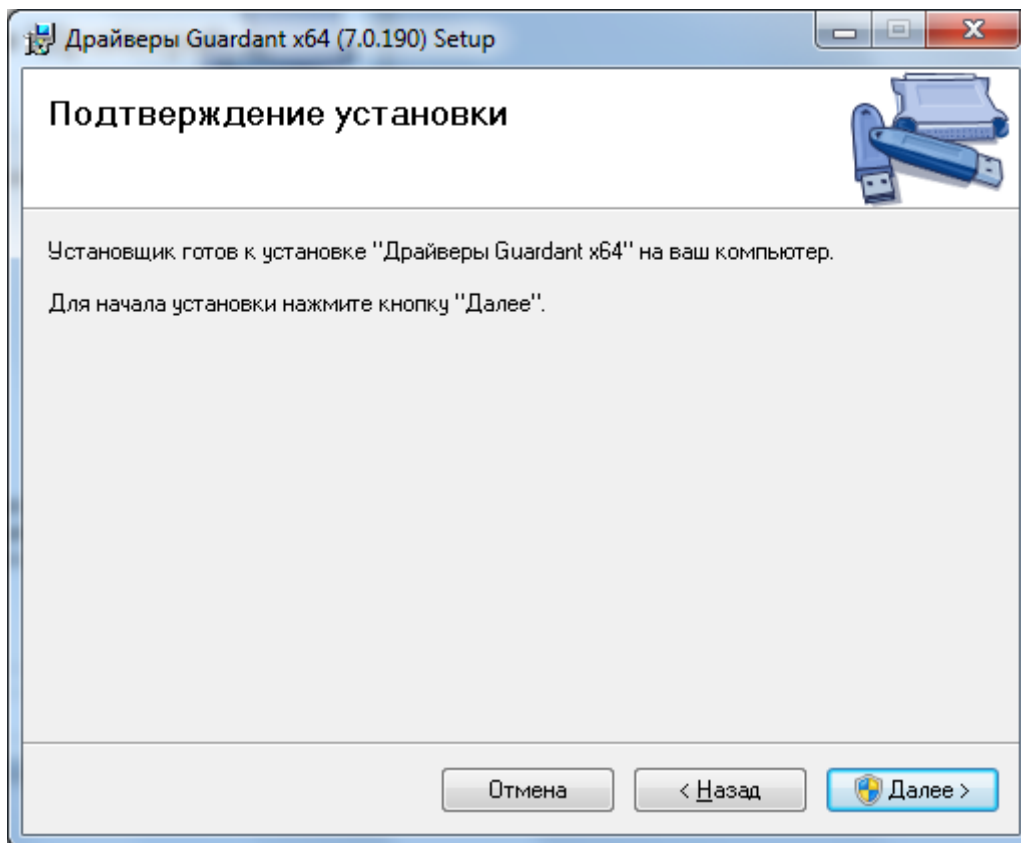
Драйверы Guardant x64 (7.0.190) Setup

Подтверждение установки

Установщик готов к установке "Драйверы Guardant x64" на ваш компьютер.

Для начала установки нажмите кнопку "Далее".

Отмена

< Назад

Далее >